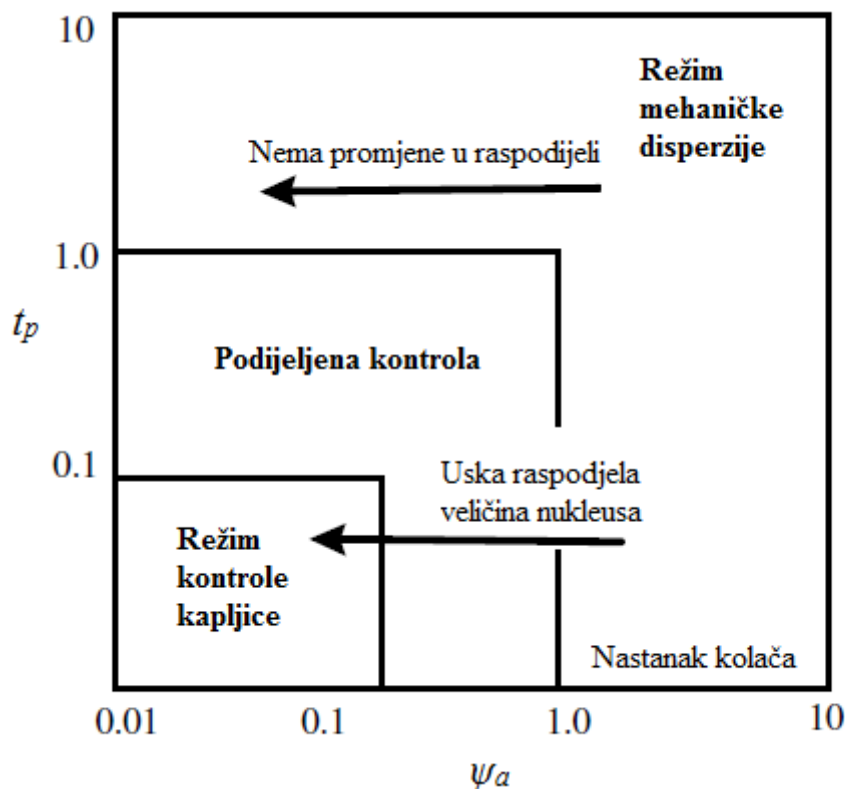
10

Režim mehaničke disperzije

Nema promjene u raspodjeli

1.0

$t_p$

Podijeljena kontrola

0.1

Uska raspodjela veličina nukleusa

Režim kontrole kapljice

Nastanak kolača

0.01

0.1

1.0

10

$\psi_a$